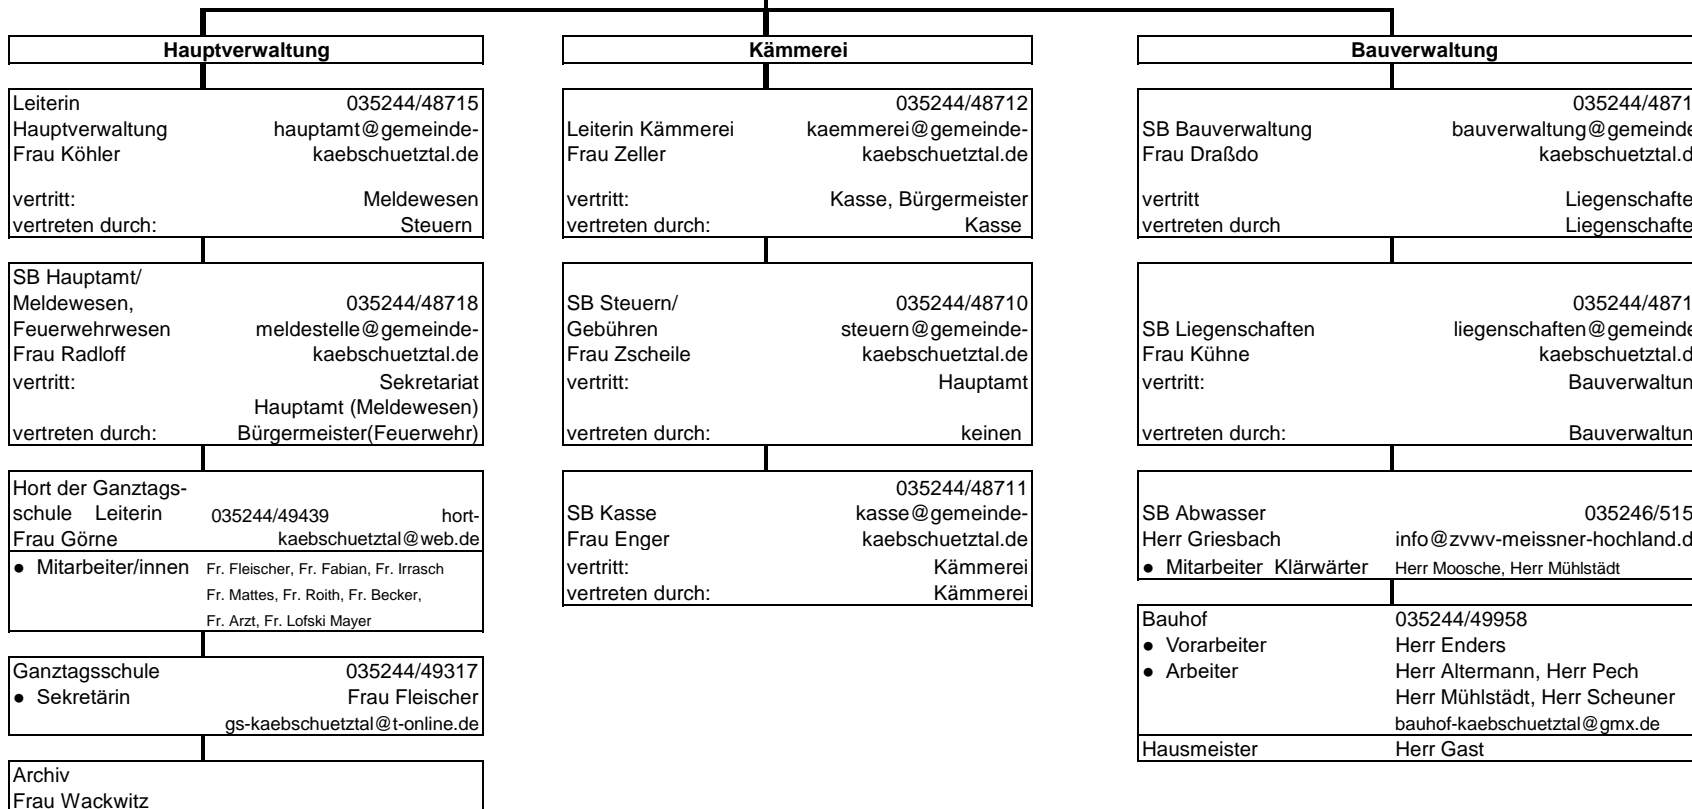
Hauptverwaltung

Leiterin 035244/48715
Hauptverwaltung hauptamt@gemeinde-
Frau Köhler kaebschuetztal.de

vertritt: Meldewesen
vertreten durch: Steuern

SB Hauptamt/
Meldewesen, 035244/48718
Feuerwehrwesen meldestelle@gemeinde-
Frau Radloff kaebschuetztal.de
vertritt: Sekretariat
Hauptamt (Meldewesen)
vertreten durch: Bürgermeister(Feuerwehr)

Hort der Ganztagsschule Leiterin 035244/49439 hort-
Frau Görne kaebschuetztal@web.de
● Mitarbeiter/innen Fr. Fleischer, Fr. Fabian, Fr. Irrasch
Fr. Mattes, Fr. Roith, Fr. Becker,
Fr. Arzt, Fr. Lofski Mayer

Ganztagsschule 035244/49317
● Sekretärin Frau Fleischer
gs-kaebschuetztal@t-online.de

Archiv
Frau Wackwitz

Kämmerei

035244/48712
Leiterin Kämmerei kaemmerei@gemeinde-
Frau Zeller kaebschuetztal.de

vertritt: Kasse, Bürgermeister
vertreten durch: Kasse

SB Steuern/ 035244/48710
Gebühren steuern@gemeinde-
Frau Zscheile kaebschuetztal.de
vertritt: Hauptamt

vertreten durch: keinen

035244/48711
SB Kasse kasse@gemeinde-
Frau Enger kaebschuetztal.de
vertritt: Kämmerei
vertreten durch: Kämmerei

Bauverwaltung

035244/4871
SB Bauverwaltung bauverwaltung@gemeinde
Frau Draßdo kaebschuetztal.d

vertritt Liegenschafte
vertreten durch Liegenschafte

035244/4871
SB Liegenschaften liegenschaften@gemeinde
Frau Kühne kaebschuetztal.d
vertritt: Bauverwaltun

vertreten durch: Bauverwaltun

SB Abwasser 035246/515
Herr Griesbach info@zvwv-meissner-hochland.d
● Mitarbeiter Klärwärter Herr Moosche, Herr Mühlstädt

Bauhof 035244/49958
● Vorarbeiter Herr Enders
● Arbeiter Herr Altermann, Herr Pech
Herr Mühlstädt, Herr Scheuner
bauhof-kaebschuetztal@gmx.de
Hausmeister Herr Gast